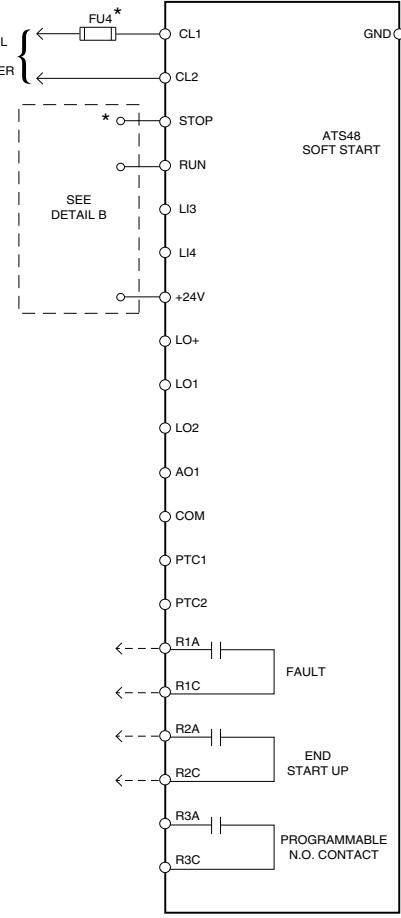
FU4*

L

ER

CL1

GND

CL2

*

STOP

ATS48
SOFT START

RUN

SEE
DETAIL B

LI3

LI4

+24V

LO+

LO1

LO2

AO1

COM

PTC1

PTC2

R1A

FAULT

R1C

R2A

END
START UP

R2C

R3A

PROGRAMMABLE
N.O. CONTACT

R3C